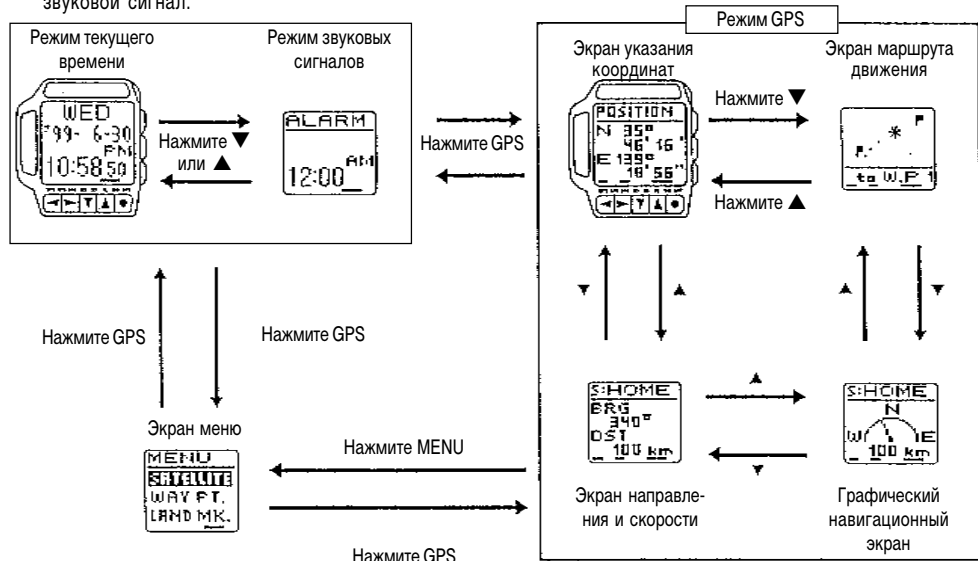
звуковой сигнал.

Режим текущего времени

WED
'99- 6-30
PM
10:58 50

Нажмите ▼ или ▲

Режим звуковых сигналов

ALARM
12:00 AM

Нажмите GPS

Режим GPS

Экран указания координат

POSITION
N 35°
46' 16"
E 139°
18' 56"

Нажмите ▼

Нажмите ▲

Экран маршрута движения

to W.P 1

▼

▲

▲

▼

S:HOME
BRG
340°
DST
100 km

▲

▼

S:HOME
N
W E
100 km

Экран направления и скорости

Графический навигационный экран

Нажмите GPS

Нажмите GPS

Экран меню

MENU
SATELLITE
WAY PT.
LAND MK.

Нажмите MENU

Нажмите GPS